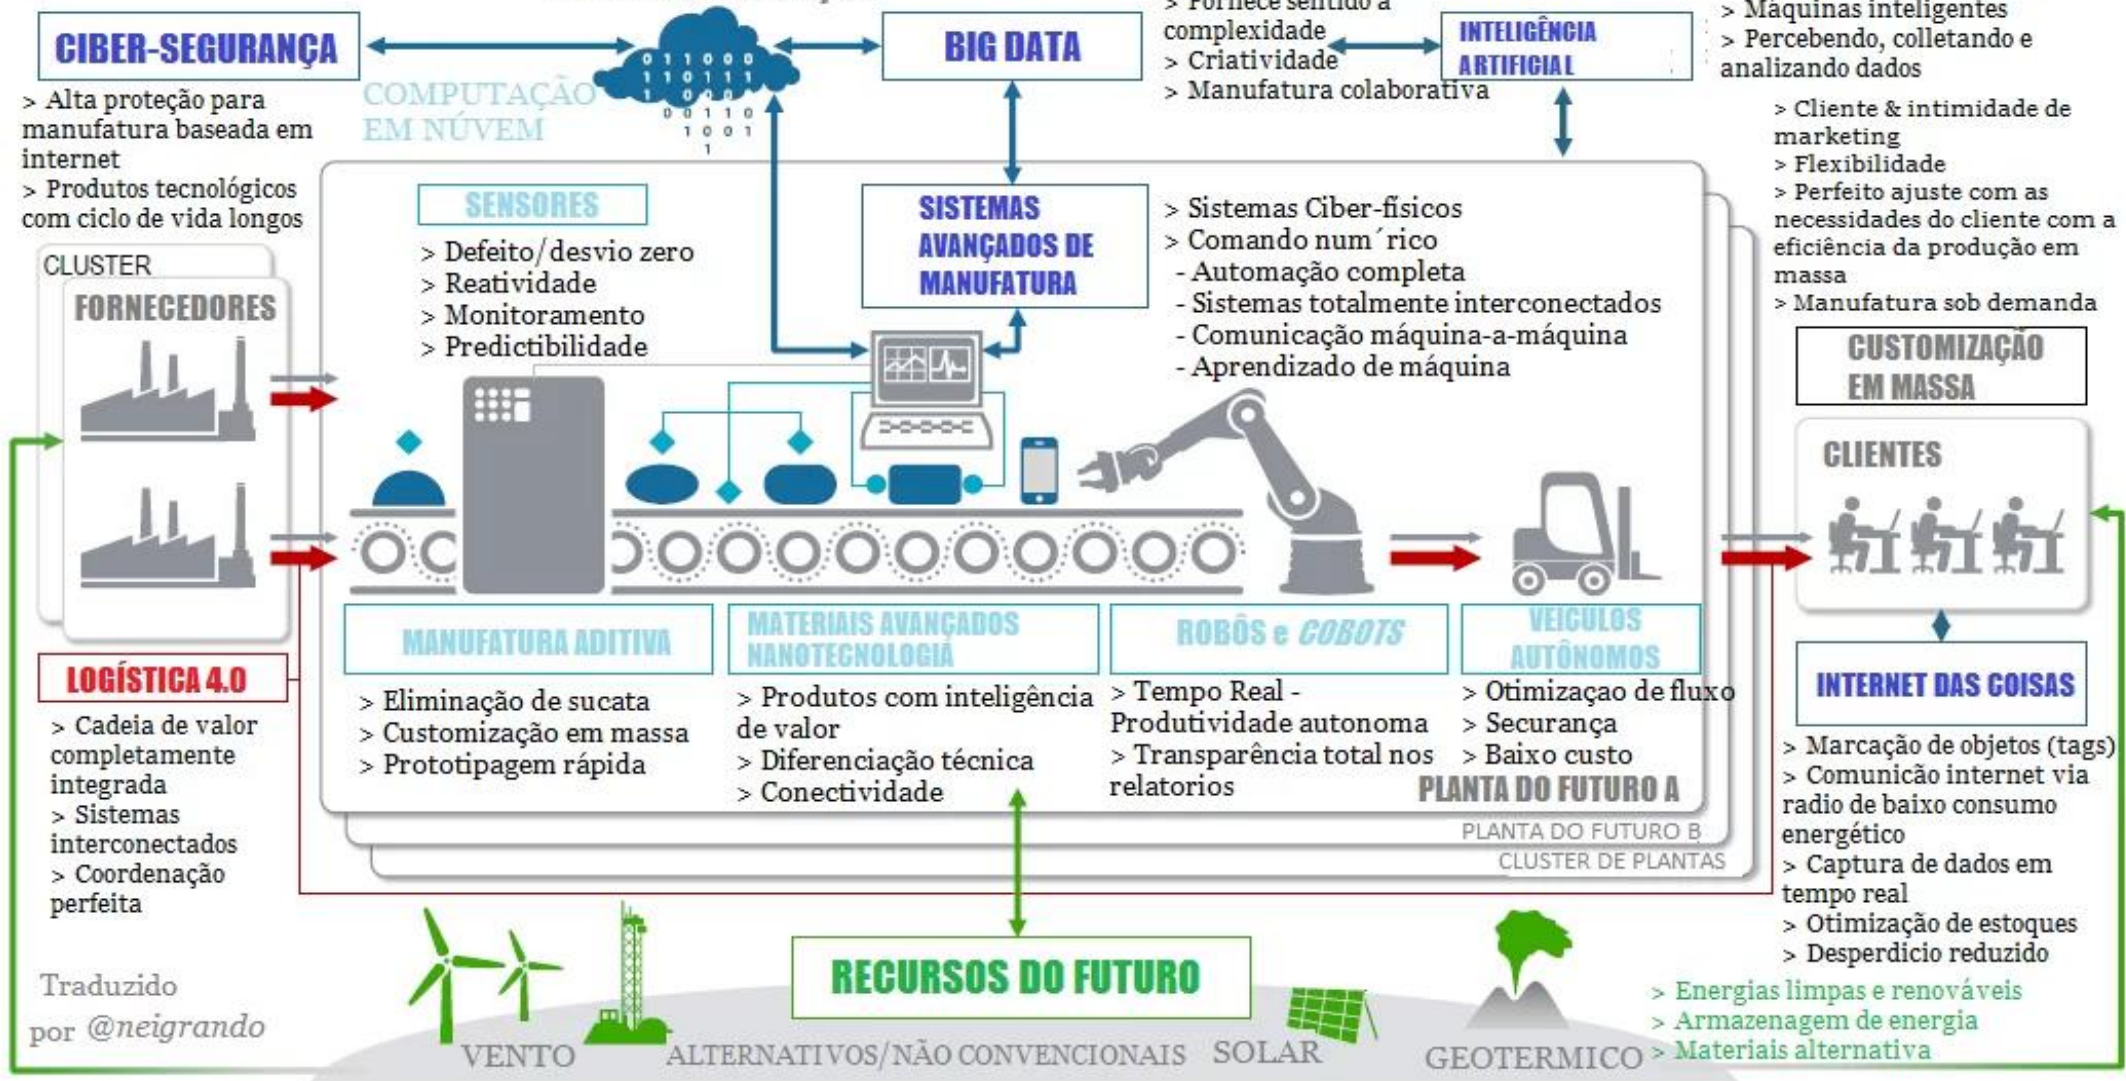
CIBER-SEGURANÇA

> Alta proteção para manufatura baseada em internet
> Produtos tecnológicos com ciclo de vida longos

COMPUTAÇÃO EM NÚVEM

1 1 0 0 0
1 1 0 1 1 1
1 0 0
0 0 1 1 0
1 0 0 1
1

BIG DATA

> Fornece sentido a complexidade
> Criatividade
> Manufatura colaborativa

INTELIGÊNCIA ARTIFICIAL

> Máquinas inteligentes
> Percebendo, colletando e analizando dados

> Cliente & intimidade de marketing
> Flexibilidade
> Perfeito ajuste com as necessidades do cliente com a eficiência da produção em massa
> Manufatura sob demanda

CUSTOMIZAÇÃO EM MASSA

CLUSTER

FORNECEDORES

SENSORES

> Defeito/desvio zero
> Reatividade
> Monitoramento
> Predictibilidade

SISTEMAS AVANÇADOS DE MANUFATURA

> Sistemas Ciber-físicos
> Comando num´rico
- Automação completa
- Sistemas totalmente interconectados
- Comunicação máquina-a-máquina
- Aprendizado de máquina

CLIENTES

MANUFATURA ADITIVA

> Eliminação de sucata
> Customização em massa
> Prototipagem rápida

MATERIAIS AVANÇADOS NANOTECNOLOGIA

> Produtos com inteligência de valor
> Diferenciação técnica
> Conectividade

ROBÔS e COBOTS

> Tempo Real - Produtividade autonoma
> Transparência total nos relatorios

VEICULOS AUTÔNOMOS

> Otimizaçao de fluxo
> Securança
> Baixo custo

PLANTA DO FUTURO A
PLANTA DO FUTURO B
CLUSTER DE PLANTAS

INTERNET DAS COISAS

> Marcação de objetos (tags)
> Comunicão internet via radio de baixo consumo energético
> Captura de dados em tempo real
> Otimização de estoques
> Desperdicio reduzido

LOGÍSTICA 4.0

> Cadeia de valor completamente integrada
> Sistemas interconectados
> Coordenação perfeita

RECURSOS DO FUTURO

Traduzido por @neigrando

VENTO
ALTERNATIVOS/NÃO CONVENCIONAIS
SOLAR
GEOTERMICO

> Energias limpas e renováveis
> Armazenagem de energia
> Materiais alternativa